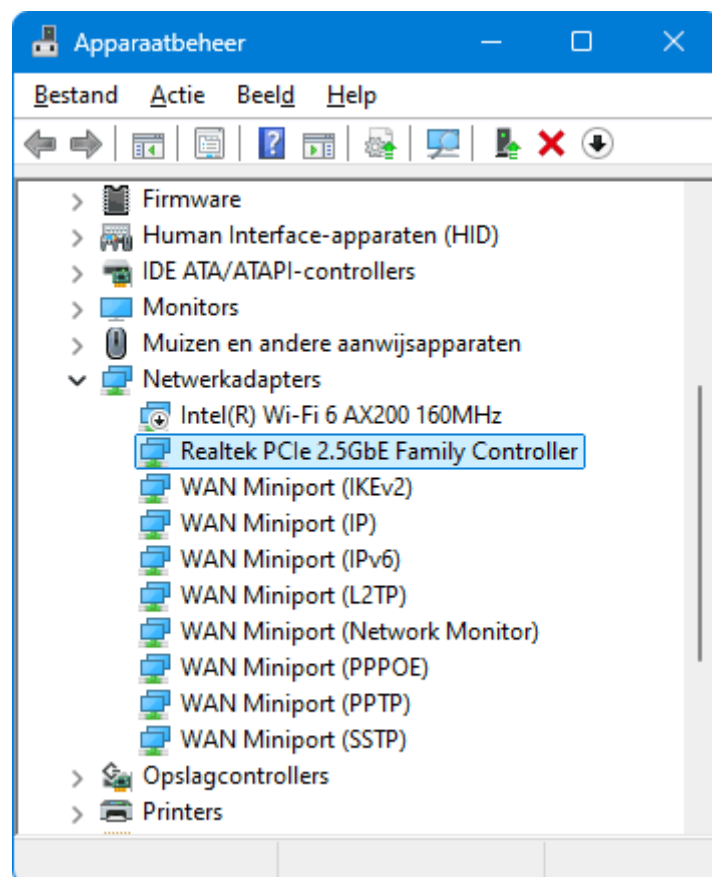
Apparaatbeheer

Bestand Actie Beeld Help

Firmware
Human Interface-apparaten (HID)
IDE ATA/ATAPI-controllers
Monitors
Muizen en andere aanwijsapparaten
Netwerkadapters
Intel(R) Wi-Fi 6 AX200 160MHz
Realtek PCIe 2.5GbE Family Controller
WAN Miniport (IKEv2)
WAN Miniport (IP)
WAN Miniport (IPv6)
WAN Miniport (L2TP)
WAN Miniport (Network Monitor)
WAN Miniport (PPPOE)
WAN Miniport (PPTP)
WAN Miniport (SSTP)
Opslagcontrollers
Printers